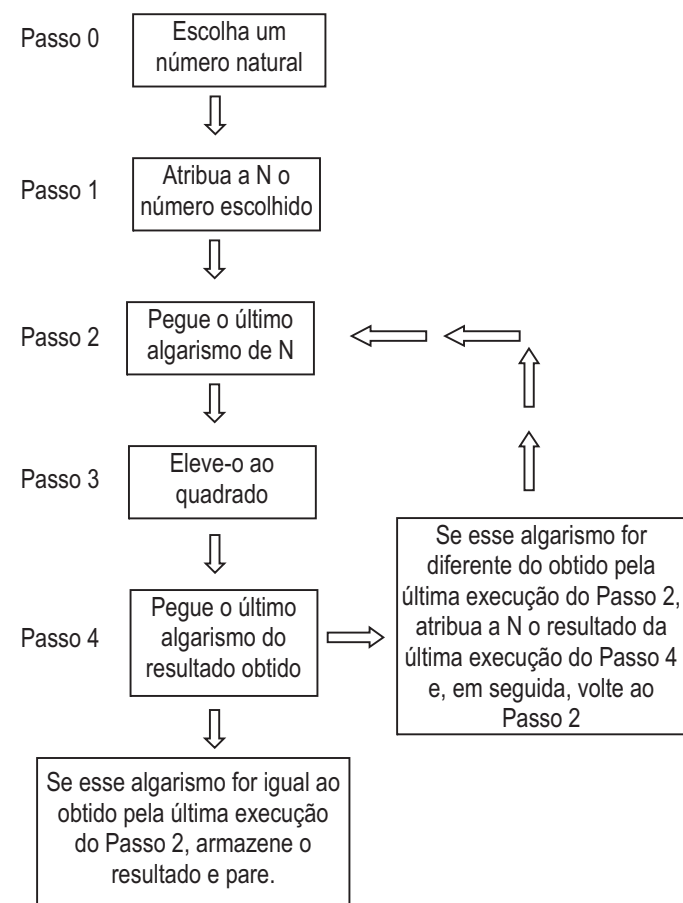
Passo 0
Escolha um número natural

Passo 1
Atribua a N o número escolhido

Passo 2
Pegue o último algarismo de N

Passo 3
Eleve-o ao quadrado

Passo 4
Pegue o último algarismo do resultado obtido

Se esse algarismo for diferente do obtido pela última execução do Passo 2, atribua a N o resultado da última execução do Passo 4 e, em seguida, volte ao Passo 2

Se esse algarismo for igual ao obtido pela última execução do Passo 2, armazene o resultado e pare.